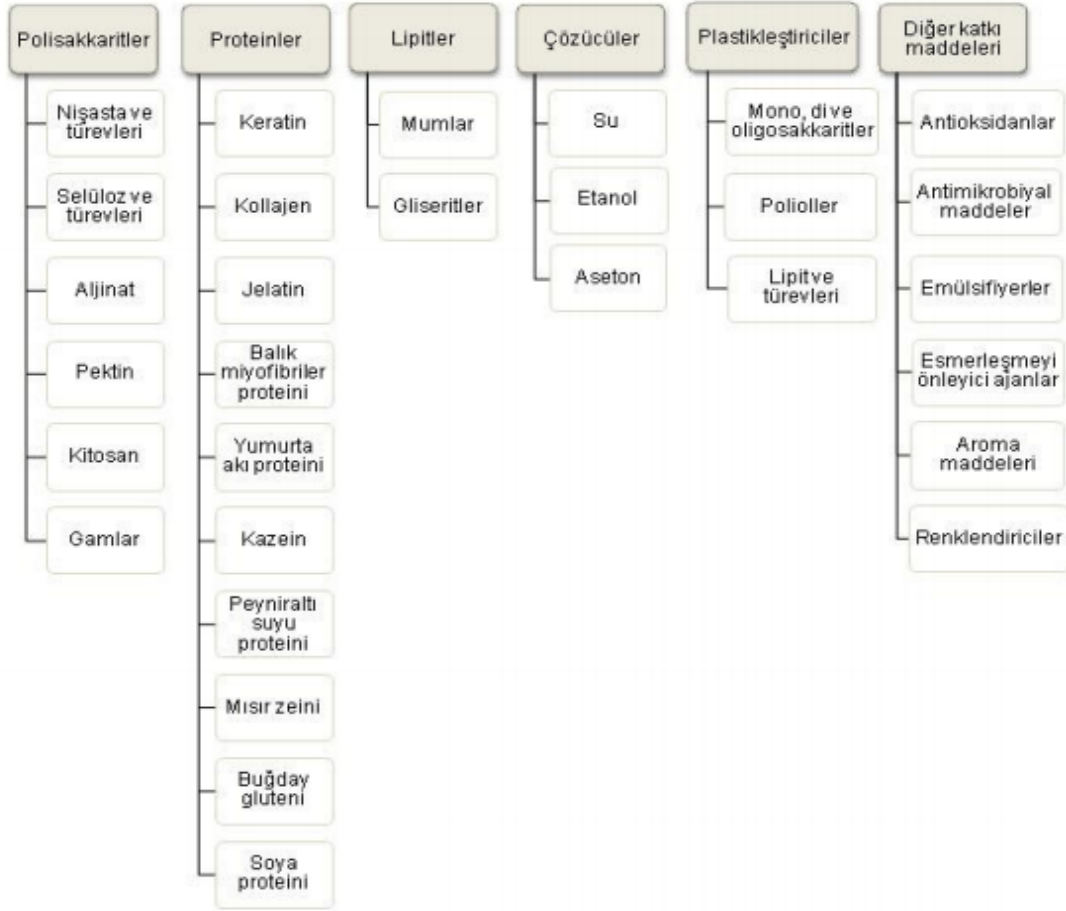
Polisakkaritler

Nişasta ve türevleri

Selüloz ve türevleri

Aljinat

Pektin

Kitosan

Gamlar

Proteinler

Keratin

Kollajen

Jelatin

Balık miyofibriler proteini

Yumurta akı proteini

Kazein

Peyniraltı suyu proteini

Mısır zeini

Buğday gluteni

Soya proteini

Lipitler

Mumlar

Gliseritler

Çözücüler

Su

Etanol

Aseton

Plastikleştiriciler

Mono, di ve oligosakkaritler

Polioller

Lipit ve türevleri

Diğer katkı maddeleri

Antioksidanlar

Antimikrobiyal maddeler

Emülsifiyerler

Esmerleşmeyi önleyici ajanlar

Aroma maddeleri

Renklendiriciler